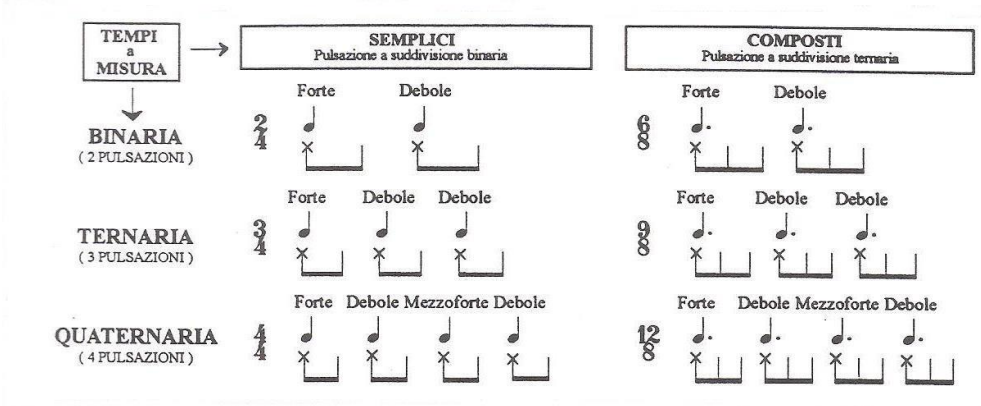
TEMPI a MISURA

SEMPLICI
Pulsazione a suddivisione binaria

COMPOSTI
Pulsazione a suddivisione ternaria

BINARIA
( 2 PULSAZIONI )

$\frac{2}{4}$ Forte Debole

$\frac{6}{8}$ Forte Debole

TERNARIA
( 3 PULSAZIONI )

$\frac{3}{4}$ Forte Debole Debole

$\frac{9}{8}$ Forte Debole Debole

QUATERNARIA
( 4 PULSAZIONI )

$\frac{4}{4}$ Forte Debole Mezzoforte Debole

$\frac{12}{8}$ Forte Debole Mezzoforte Debole